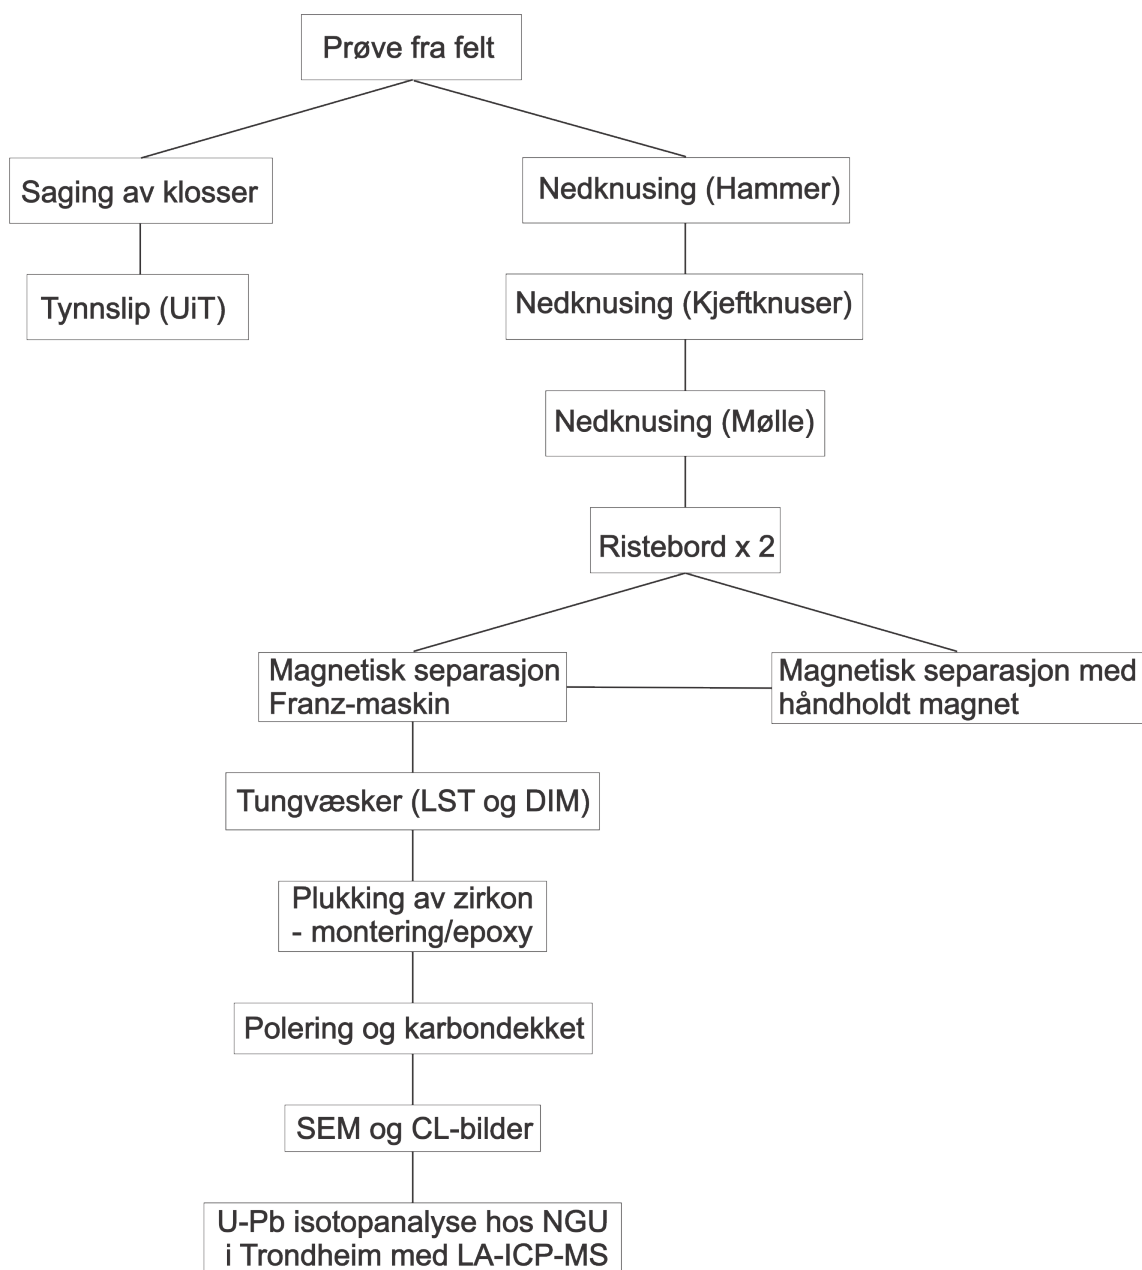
Prøve fra felt

Saging av klosser

Tynnslip (UiT)

Nedknusing (Hammer)

Nedknusing (Kjeftknuser)

Nedknusing (Mølle)

Ristebord x 2

Magnetisk separasjon Franz-maskin

Magnetisk separasjon med håndholdt magnet

Tungvæsker (LST og DIM)

Plukking av zirkon - montering/epoxy

Polering og karbondekket

SEM og CL-bilder

U-Pb isotopanalyse hos NGU i Trondheim med LA-ICP-MS